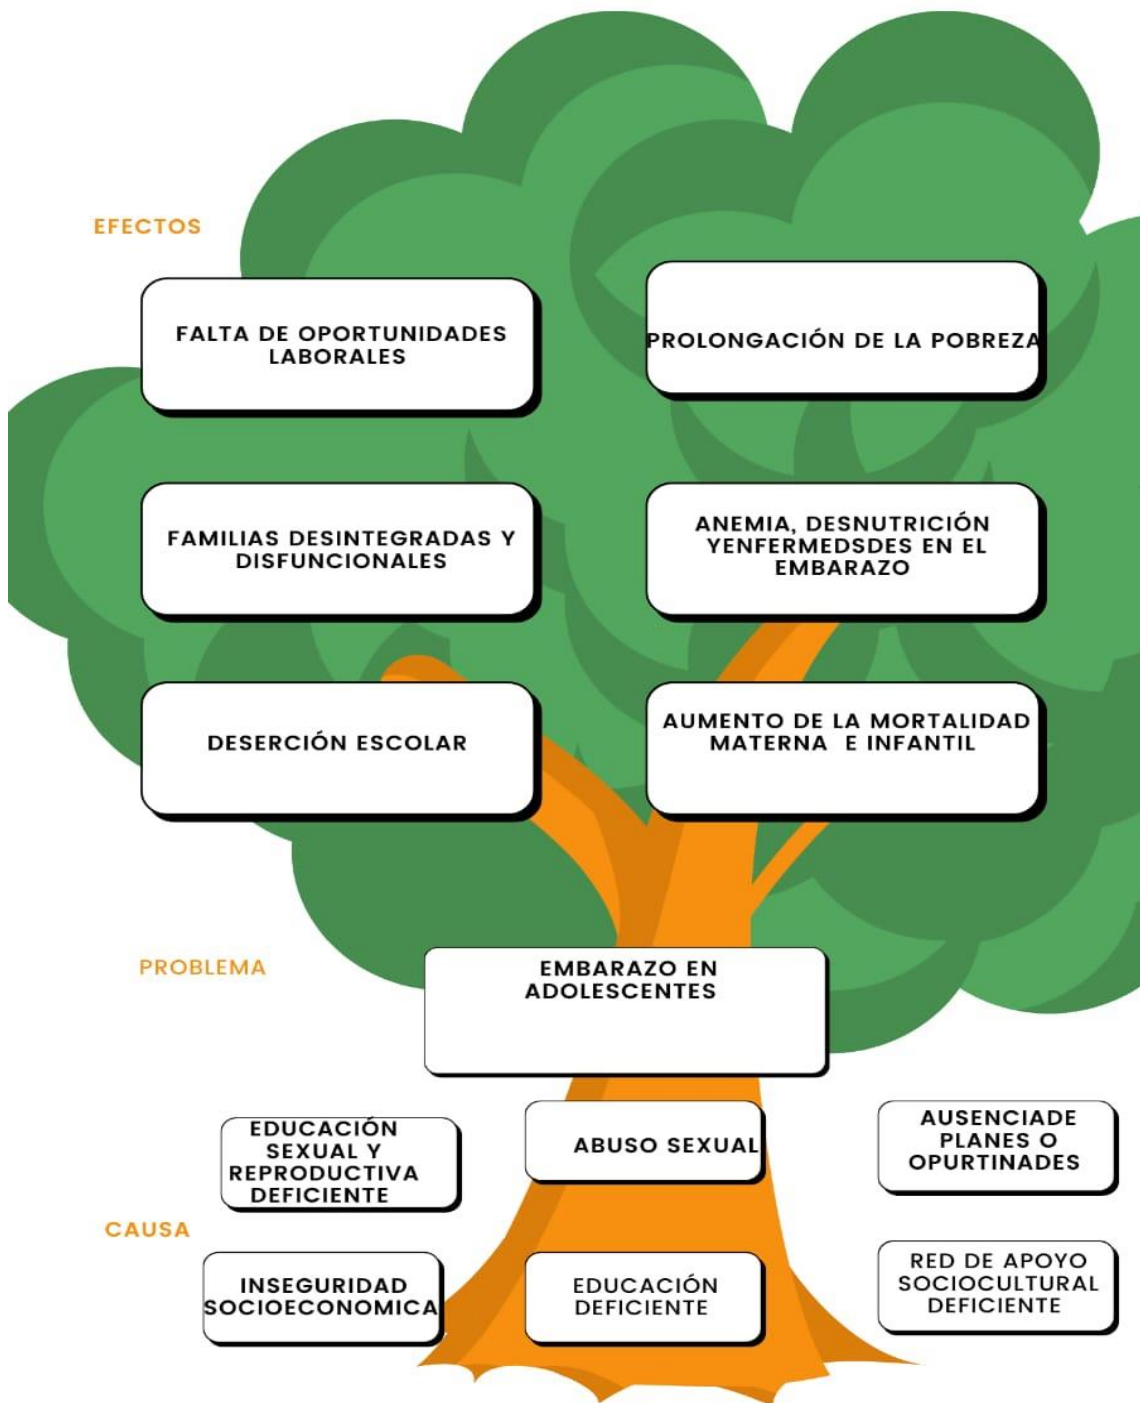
EFECTOS

FALTA DE OPORTUNIDADES LABORALES

PROLONGACIÓN DE LA POBREZA

FAMILIAS DESINTEGRADAS Y DISFUNCIONALES

ANEMIA, DESNUTRICIÓN YENFERMEDSDES EN EL EMBARAZO

DESERCIÓN ESCOLAR

AUMENTO DE LA MORTALIDAD MATERNA E INFANTIL

PROBLEMA

EMBARAZO EN ADOLESCENTES

EDUCACIÓN SEXUAL Y REPRODUCTIVA DEFICIENTE

ABUSO SEXUAL

AUSENCIADE PLANES O OPURTINADES

CAUSA

INSEGURIDAD SOCIOECONOMICA

EDUCACIÓN DEFICIENTE

RED DE APOYO SOCIOCULTURAL DEFICIENTE